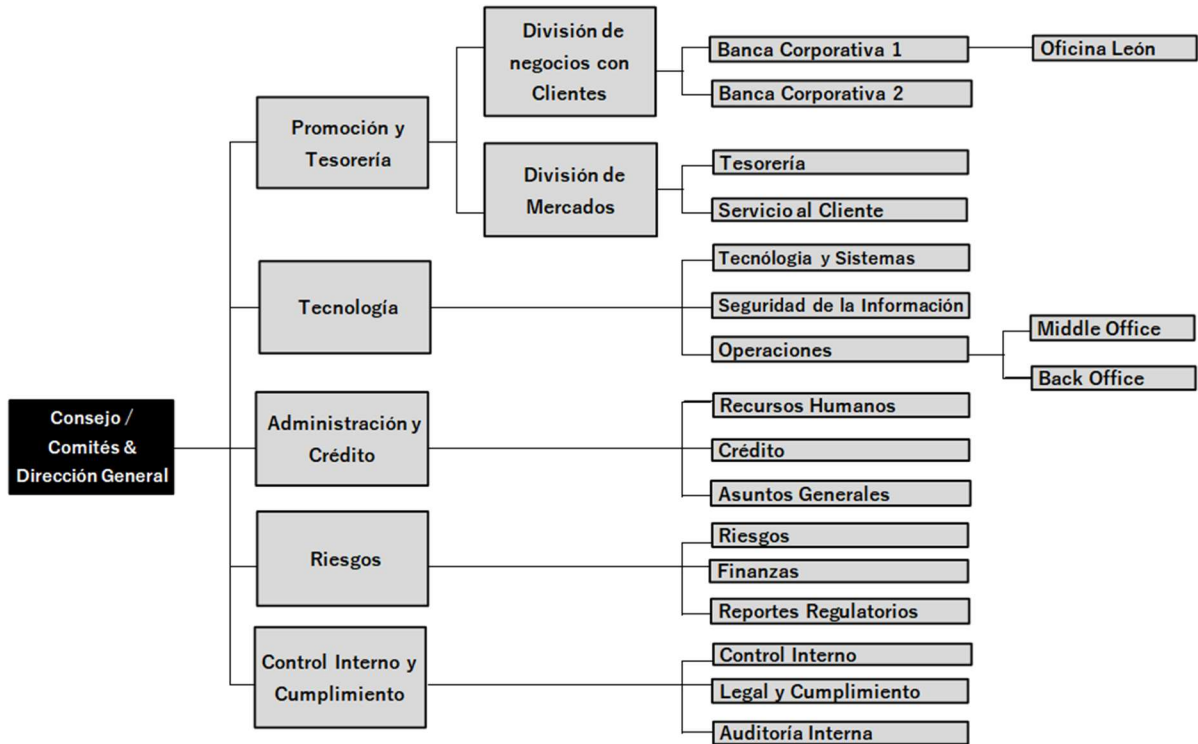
Consejo / Comités & Dirección General

Promoción y Tesorería

División de negocios con Clientes

Banca Corporativa 1

Oficina León

Banca Corporativa 2

División de Mercados

Tesorería

Servicio al Cliente

Tecnología

Tecnólogia y Sistemas

Seguridad de la Información

Operaciones

Middle Office

Back Office

Administración y Crédito

Recursos Humanos

Crédito

Asuntos Generales

Riesgos

Riesgos

Finanzas

Reportes Regulatorios

Control Interno y Cumplimiento

Control Interno

Legal y Cumplimiento

Auditoría Interna